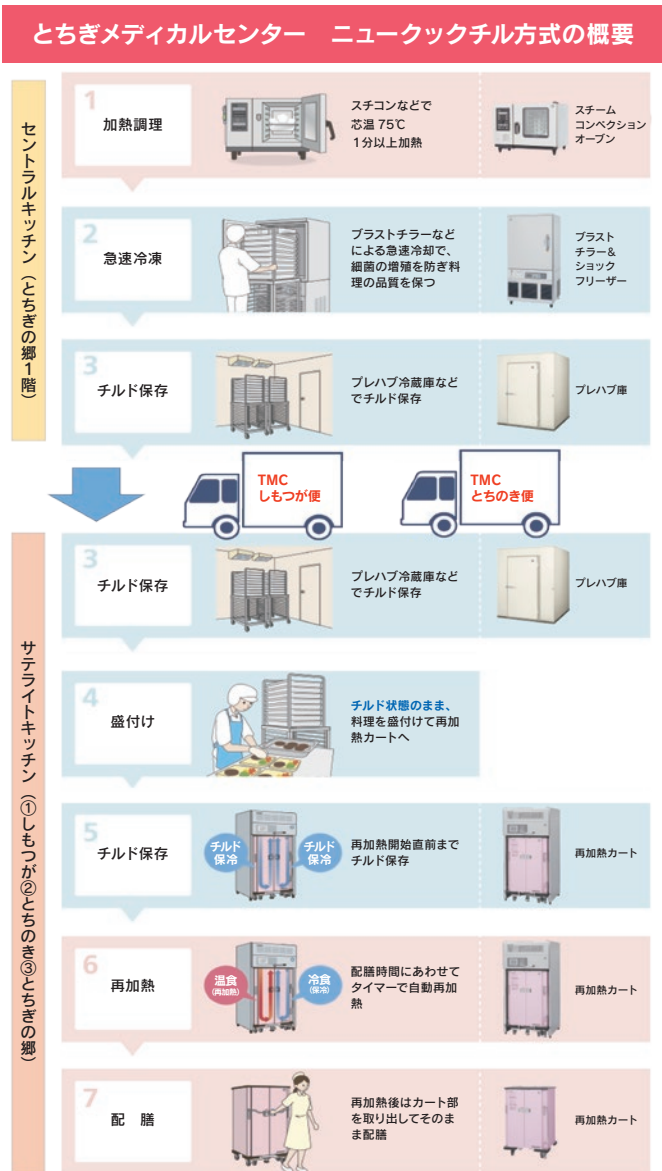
とちぎメディカルセンター　ニュークックチル方式の概要

セントラルキッチン（とちぎの郷1階）

1
加熱調理
スチコンなどで芯温 75℃ 1分以上加熱
スチームコンベクションオーブン

2
急速冷凍
ブラストチラーなどによる急速冷却で、細菌の増殖を防ぎ料理の品質を保つ
ブラストチラー＆ショックフリーザー

3
チルド保存
プレハブ冷蔵庫などでチルド保存
プレハブ庫

TMC しもつが便
TMC とちのき便

サテライトキッチン（①しもつが②とちのき③とちぎの郷）

3
チルド保存
プレハブ冷蔵庫などでチルド保存
プレハブ庫

4
盛付け
チルド状態のまま、料理を盛付けて再加熱カートへ

5
チルド保存
チルド保冷
チルド保冷
再加熱開始直前までチルド保存
再加熱カート

6
再加熱
温食 (再加熱)
冷食 (保冷)
配膳時間にあわせてタイマーで自動再加熱
再加熱カート

7
配　膳
再加熱後はカート部を取り出してそのまま配膳
再加熱カート